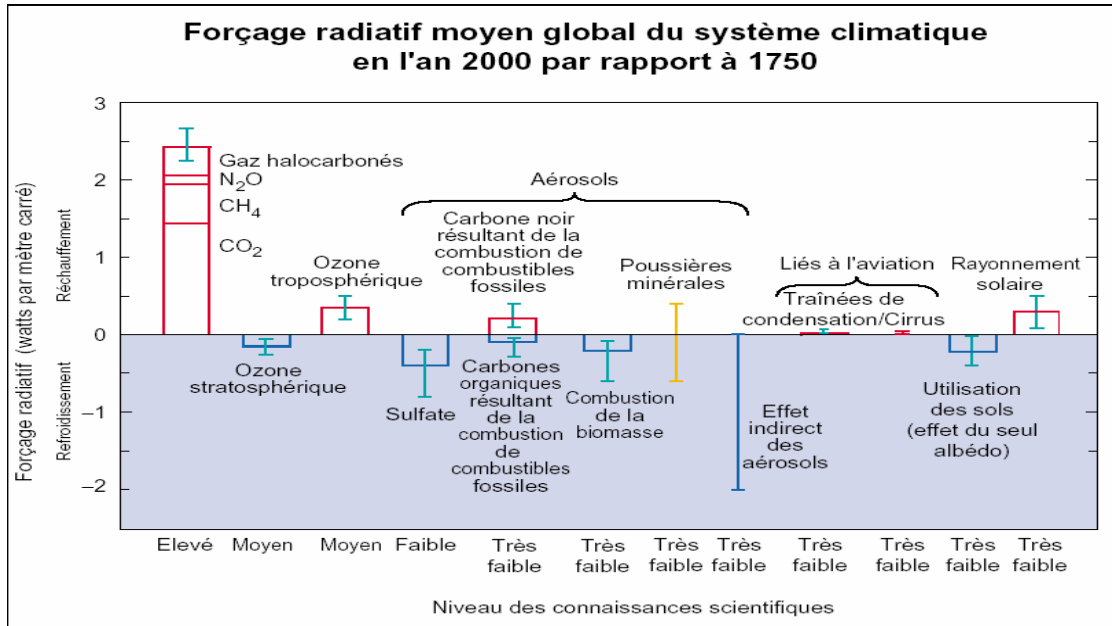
Forçage radiatif moyen global du système climatique en l'an 2000 par rapport à 1750

Forçage radiatif (watts par mètre carré)

Réchauffement

Refroidissement

3
2
1
0
−1
−2

Gaz halocarbonés
$N_2O$
$CH_4$
$CO_2$

Aérosols

Ozone troposphérique

Carbone noir résultant de la combustion de combustibles fossiles

Poussières minérales

Liés à l'aviation

Traînées de condensation/Cirrus

Rayonnement solaire

Ozone stratosphérique

Sulfate

Carbones organiques résultant de la combustion de combustibles fossiles

Combustion de la biomasse

Effet indirect des aérosols

Utilisation des sols (effet du seul albédo)

Elevé
Moyen
Moyen
Faible
Très faible
Très faible
Très faible
Très faible
Très faible
Très faible
Très faible
Très faible

Niveau des connaissances scientifiques